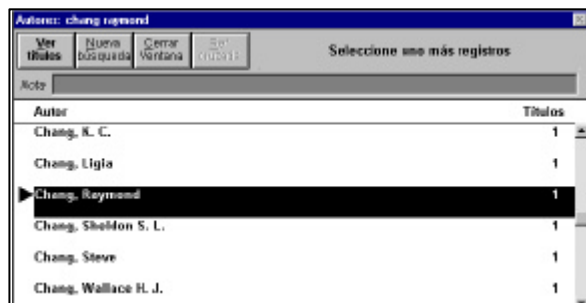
Autores: chang raymond

Ver títulos | Nueva búsqueda | Cerrar Ventana | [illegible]

Seleccione uno más registros

Nota

| Autor | Títulos |
|---|---|
| Chang, K. C. | 1 |
| Chang, Ligia | 1 |
| Chang, Raymond | 1 |
| Chang, Sheldon S. L. | 1 |
| Chang, Steve | 1 |
| Chang, Wallace H. J. | 1 |